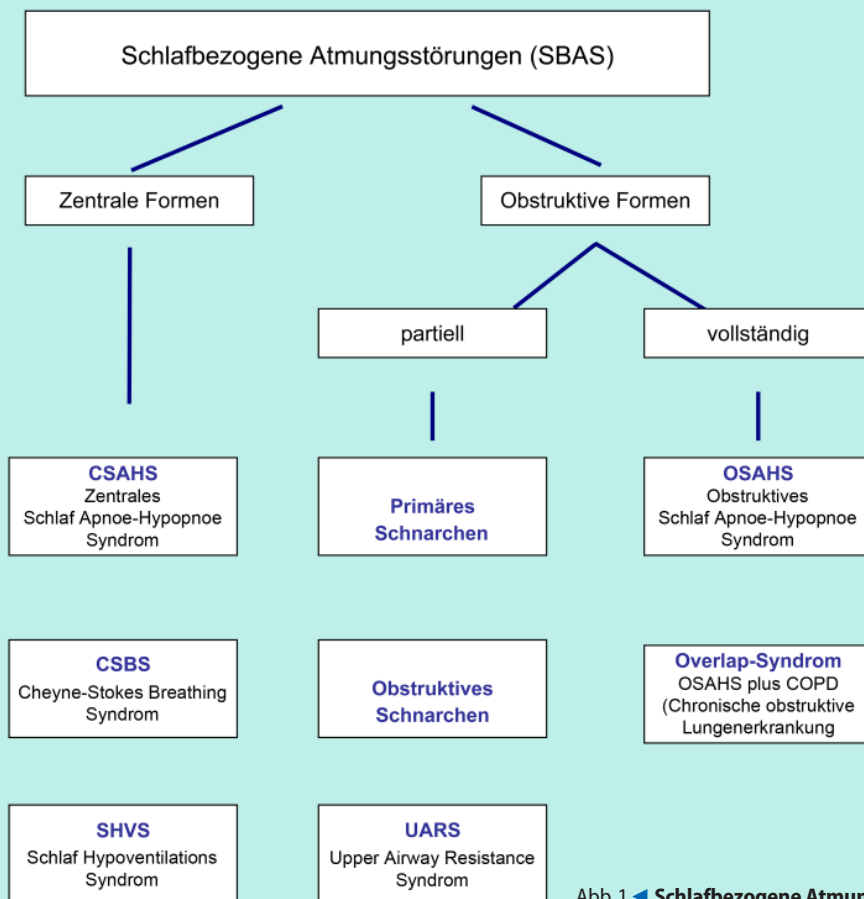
Schlafbezogene Atmungsstörungen (SBAS)

Zentrale Formen

Obstruktive Formen

partiell

vollständig

CSAHS
Zentrales
Schlaf Apnoe-Hypopnoe
Syndrom

Primäres
Schnarchen

OSAHS
Obstruktives
Schlaf Apnoe-Hypopnoe
Syndrom

CSBS
Cheyne-Stokes Breathing
Syndrom

Obstruktives
Schnarchen

Overlap-Syndrom
OSAHS plus COPD
(Chronische obstruktive
Lungenerkrankung

SHVS
Schlaf Hypoventilations
Syndrom

UARS
Upper Airway Resistance
Syndrom

Abb. 1 ◀ Schlafbezogene Atmun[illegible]